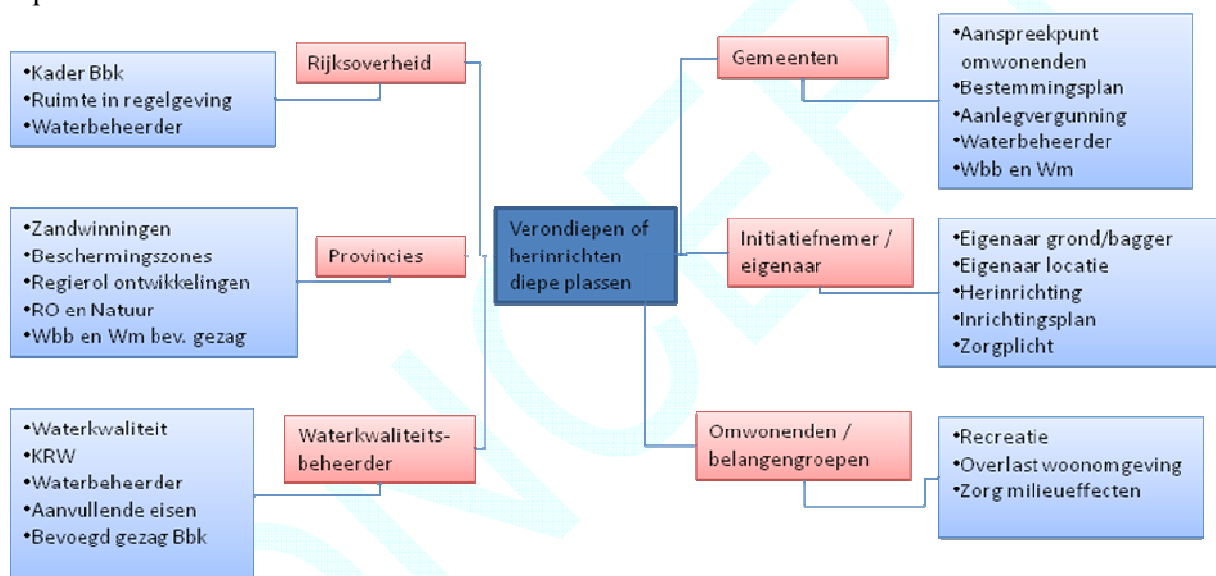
Verondiepen of herinrichten diepe plassen

Rijksoverheid

•Kader Bbk
•Ruimte in regelgeving
•Waterbeheerder

Provincies

•Zandwinningen
•Beschermingszones
•Regierol ontwikkelingen
•RO en Natuur
•Wbb en Wm bev. gezag

Waterkwaliteitsbeheerder

•Waterkwaliteit
•KRW
•Waterbeheerder
•Aanvullende eisen
•Bevoegd gezag Bbk

Gemeenten

•Aanspreekpunt omwonenden
•Bestemmingsplan
•Aanlegvergunning
•Waterbeheerder
•Wbb en Wm

Initiatiefnemer / eigenaar

•Eigenaar grond/bagger
•Eigenaar locatie
•Herinrichting
•Inrichtingsplan
•Zorgplicht

Omwonenden / belangengroepen

•Recreatie
•Overlast woonomgeving
•Zorg milieueffecten